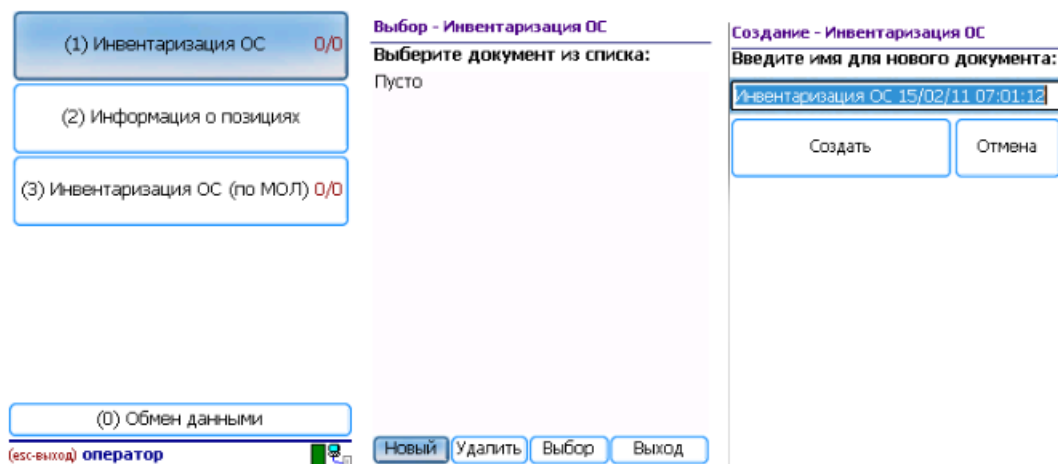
(1) Инвентаризация ОС 0/0

(2) Информация о позициях

(3) Инвентаризация ОС (по МОЛ) 0/0

(0) Обмен данными

(esc-выход) оператор

Выбор - Инвентаризация ОС

Выберите документ из списка:

Пусто

Новый Удалить Выбор Выход

Создание - Инвентаризация ОС

Введите имя для нового документа:

Инвентаризация ОС 15/02/11 07:01:12

Создать Отмена